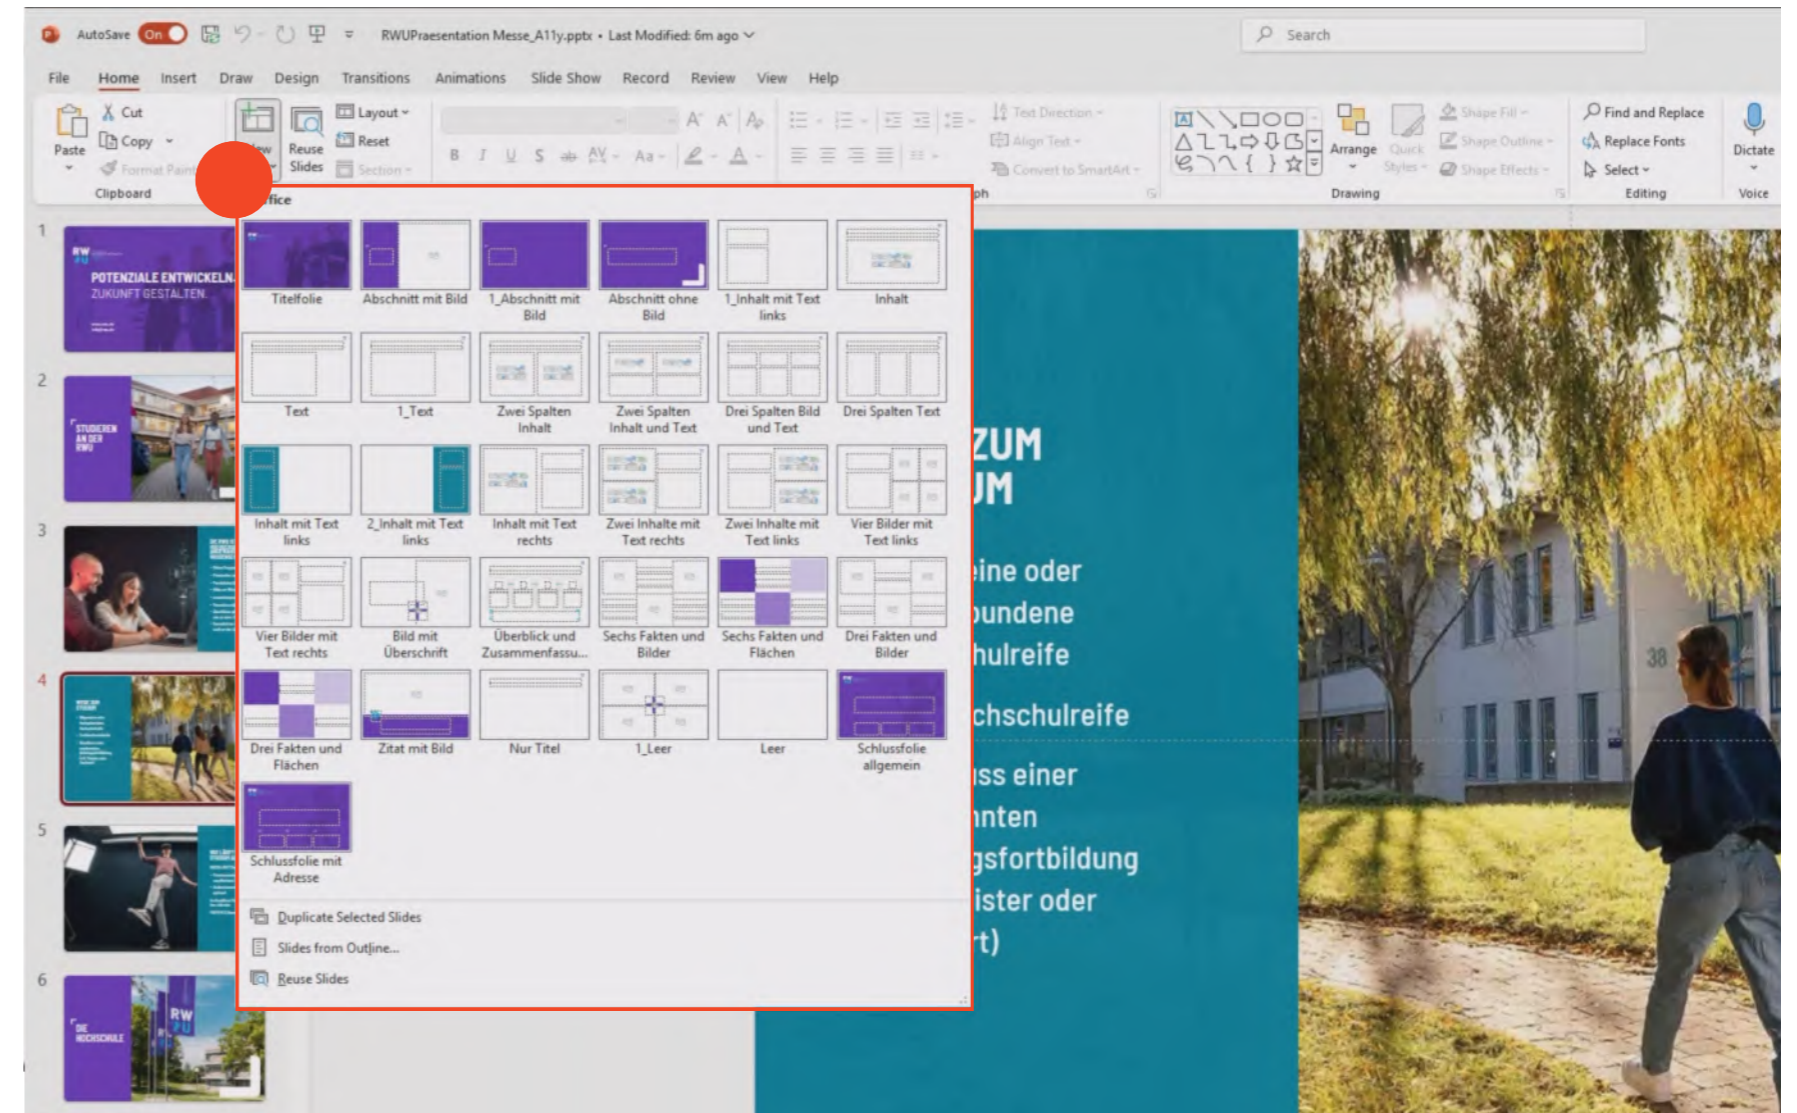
AutoSave On RWUPraesentation Messe_A11y.pptx • Last Modified: 6m ago

Search

File Home Insert Draw Design Transitions Animations Slide Show Record Review View Help

Paste
Cut
Copy
Format Painter
Clipboard

Reuse Slides
Layout
Reset
Section

B I U S ab AV Aa

Text Direction
Align Text
Convert to SmartArt

Arrange
Quick Styles
Shape Fill
Shape Outline
Shape Effects
Drawing

Find and Replace
Replace Fonts
Select
Editing

Dictate
Voice

1
POTENZIALE ENTWICKELN. ZUKUNFT GESTALTEN.

2
STUDIEREN AN DER RWU

3

4

5

6
DIE HOCHSCHULE

fice

Titelfolie
Abschnitt mit Bild
1_Abschnitt mit Bild
Abschnitt ohne Bild
1_Inhalt mit Text links
Inhalt
Text
1_Text
Zwei Spalten Inhalt
Zwei Spalten Inhalt und Text
Drei Spalten Bild und Text
Drei Spalten Text
Inhalt mit Text links
2_Inhalt mit Text links
Inhalt mit Text rechts
Zwei Inhalte mit Text rechts
Zwei Inhalte mit Text links
Vier Bilder mit Text links
Vier Bilder mit Text rechts
Bild mit Überschrift
Überblick und Zusammenfassu...
Sechs Fakten und Bilder
Sechs Fakten und Flächen
Drei Fakten und Bilder
Drei Fakten und Flächen
Zitat mit Bild
Nur Titel
1_Leer
Leer
Schlussfolie allgemein
Schlussfolie mit Adresse

Duplicate Selected Slides
Slides from Outline...
Reuse Slides

ZUM
UM
eine oder
bundene
hulreife
chschulreife
uss einer
nnten
gsfortbildung
ister oder
rt)

38